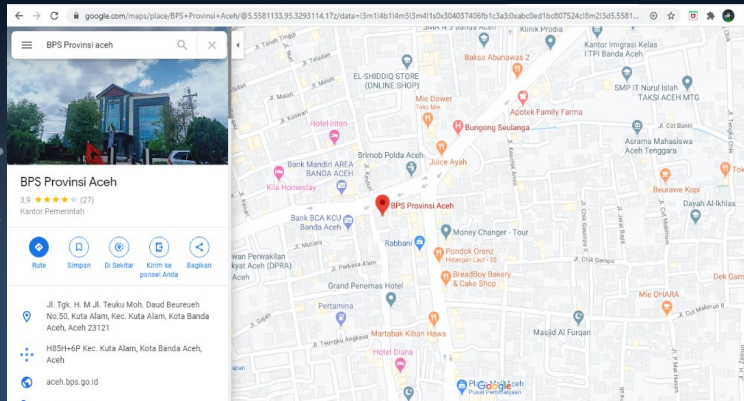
google.com/maps/place/BPS+Provinsi+Aceh/@5.5581133,95.3293114,17z/data=!3m1!4b1!4m5!3m4!1s0x304037406fb1c3a3:0xabc0ed1bc807524c!8m2!3d5.5581...

BPS Provinsi aceh

BPS Provinsi Aceh

3,9 ★★★★ (27)

Kantor Pemerintah

Rute

Simpan

Di Sekitar

Kirim ke ponsel Anda

Bagikan

Jl. Tgk. H. M Jl. Teuku Moh. Daud Beureueh No.50, Kuta Alam, Kec. Kuta Alam, Kota Banda Aceh, Aceh 23121

H85H+6P Kec. Kuta Alam, Kota Banda Aceh, Aceh

aceh.bps.go.id

SMK N 3 Banda Aceh

Klinik Prodia

Kantor Imigrasi Kelas I TPI Banda Aceh

Bakso Abunawas 2

EL-SHIDDIQ STORE (ONLINE SHOP)

SMP IT Nurul Islah

TAKSI ACEH MTG

Mie Dower Toko Mie

Apotek Family Farma

Hotel Intan

Bungong Seulanga

Asrama Mahasiswa Aceh Tenggara

Brimob Polda Aceh

Bank Mandiri AREA BANDA ACEH

Juice Ayah

Kita Homestay

Beurawe Kopi

BPS Provinsi Aceh

Dayah Al-Ikhlas

Bank BCA KCU Banda Aceh

Money Changer - Tour

Rabbani

Pondok Orenz Hidangan Laut · $$

wan Perwakilan kyat Aceh (DPRA)

BreadBoy Bakery & Cake Shop

Grand Penemas Hotel

Mie OHARA

Pertamina

Martabak Kiban Hawa

Masjid Al Furqan

Hotel Diana

Google

Jl. Teladan

Jl. Malati

Jl. Kuwait

Jl. Pari

Jl. Perkutut

Jl. Kartini

Jl. Merak

Jl. Murai

Jl. Perkutut Alam

Jl. Sejuk

Jl. Teungku Andreas

Jl. Jawa

Jl. Gampa

Jl. Cut Meutia

Jl. Cut Mutiah

Jl. Diski Gampong

Jl. Cik Ditiro

Jl. Jana Mina

Jl. Bunda

Jl. Cut Mat Sidik

Jl. Lampu

Jl. Jawa Barat